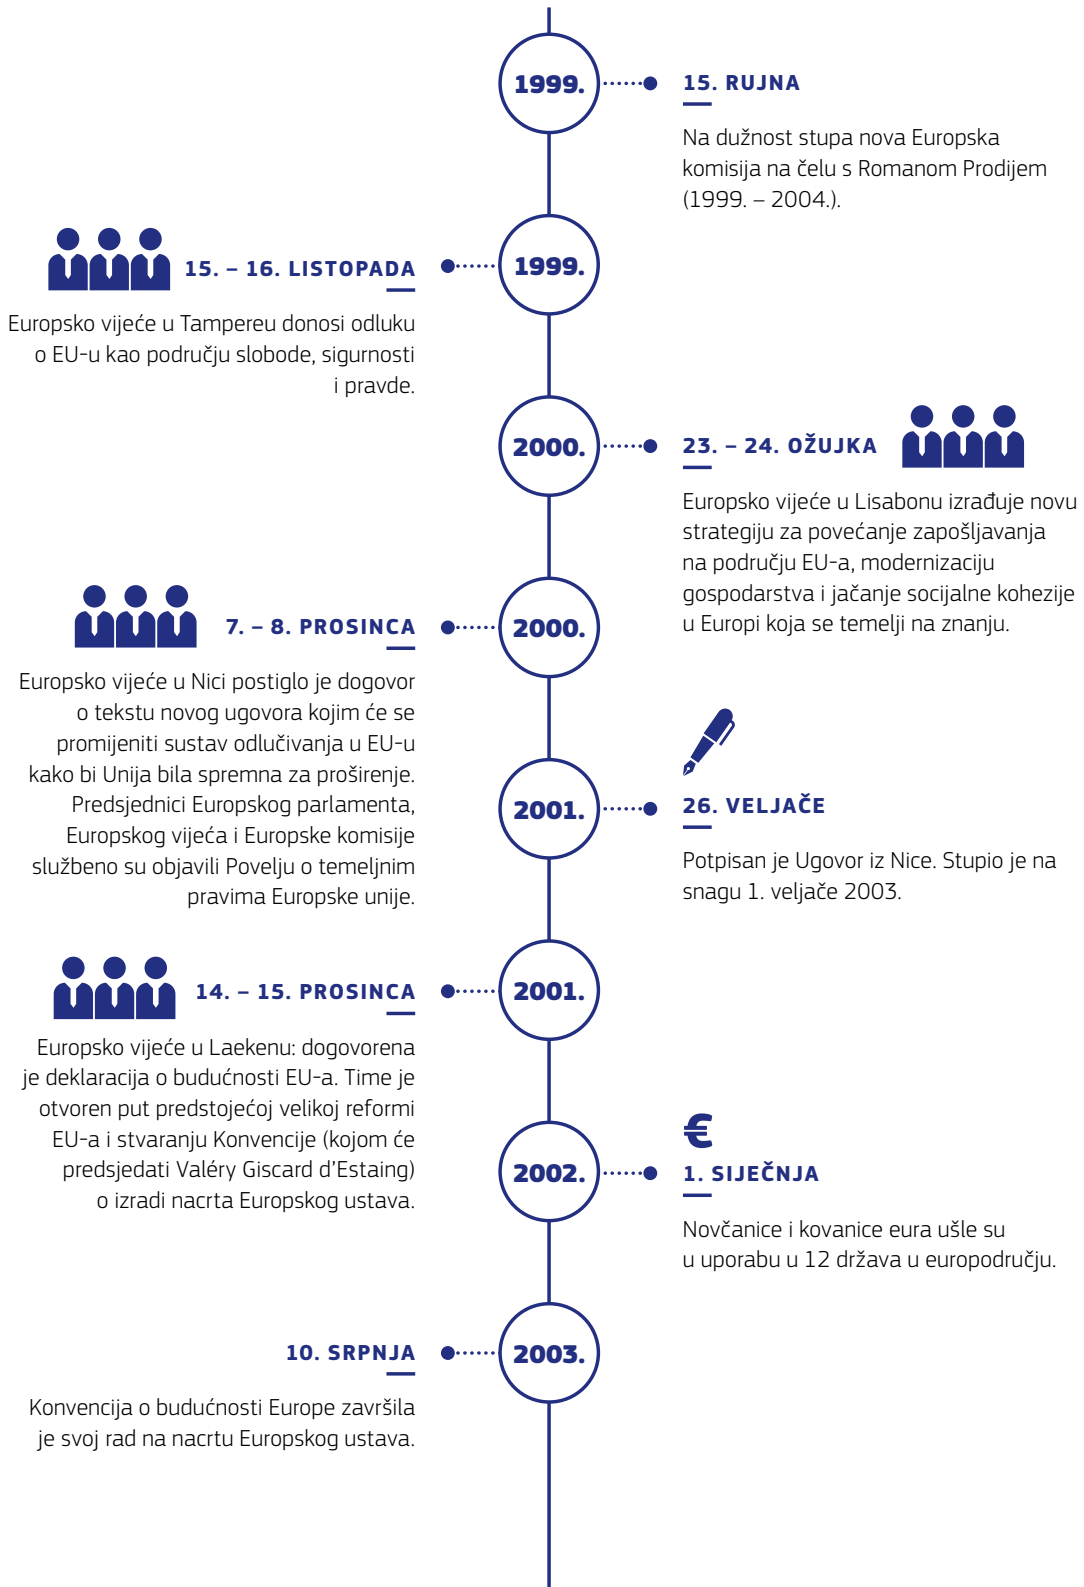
1999.

15. RUJNA

Na dužnost stupa nova Europska komisija na čelu s Romanom Prodijem (1999. – 2004.).

1999.

15. – 16. LISTOPADA

Europsko vijeće u Tampereu donosi odluku o EU-u kao području slobode, sigurnosti i pravde.

2000.

23. – 24. OŽUJKA

Europsko vijeće u Lisabonu izrađuje novu strategiju za povećanje zapošljavanja na području EU-a, modernizaciju gospodarstva i jačanje socijalne kohezije u Europi koja se temelji na znanju.

2000.

7. – 8. PROSINCA

Europsko vijeće u Nici postiglo je dogovor o tekstu novog ugovora kojim će se promijeniti sustav odlučivanja u EU-u kako bi Unija bila spremna za proširenje. Predsjednici Europskog parlamenta, Europskog vijeća i Europske komisije službeno su objavili Povelju o temeljnim pravima Europske unije.

2001.

26. VELJAČE

Potpisan je Ugovor iz Nice. Stupio je na snagu 1. veljače 2003.

2001.

14. – 15. PROSINCA

Europsko vijeće u Laekenu: dogovorena je deklaracija o budućnosti EU-a. Time je otvoren put predstojećoj velikoj reformi EU-a i stvaranju Konvencije (kojom će predsjedati Valéry Giscard d'Estaing) o izradi nacrta Europskog ustava.

2002.

€

1. SIJEČNJA

Novčanice i kovanice eura ušle su u uporabu u 12 država u europodručju.

2003.

10. SRPNJA

Konvencija o budućnosti Europe završila je svoj rad na nacrtu Europskog ustava.